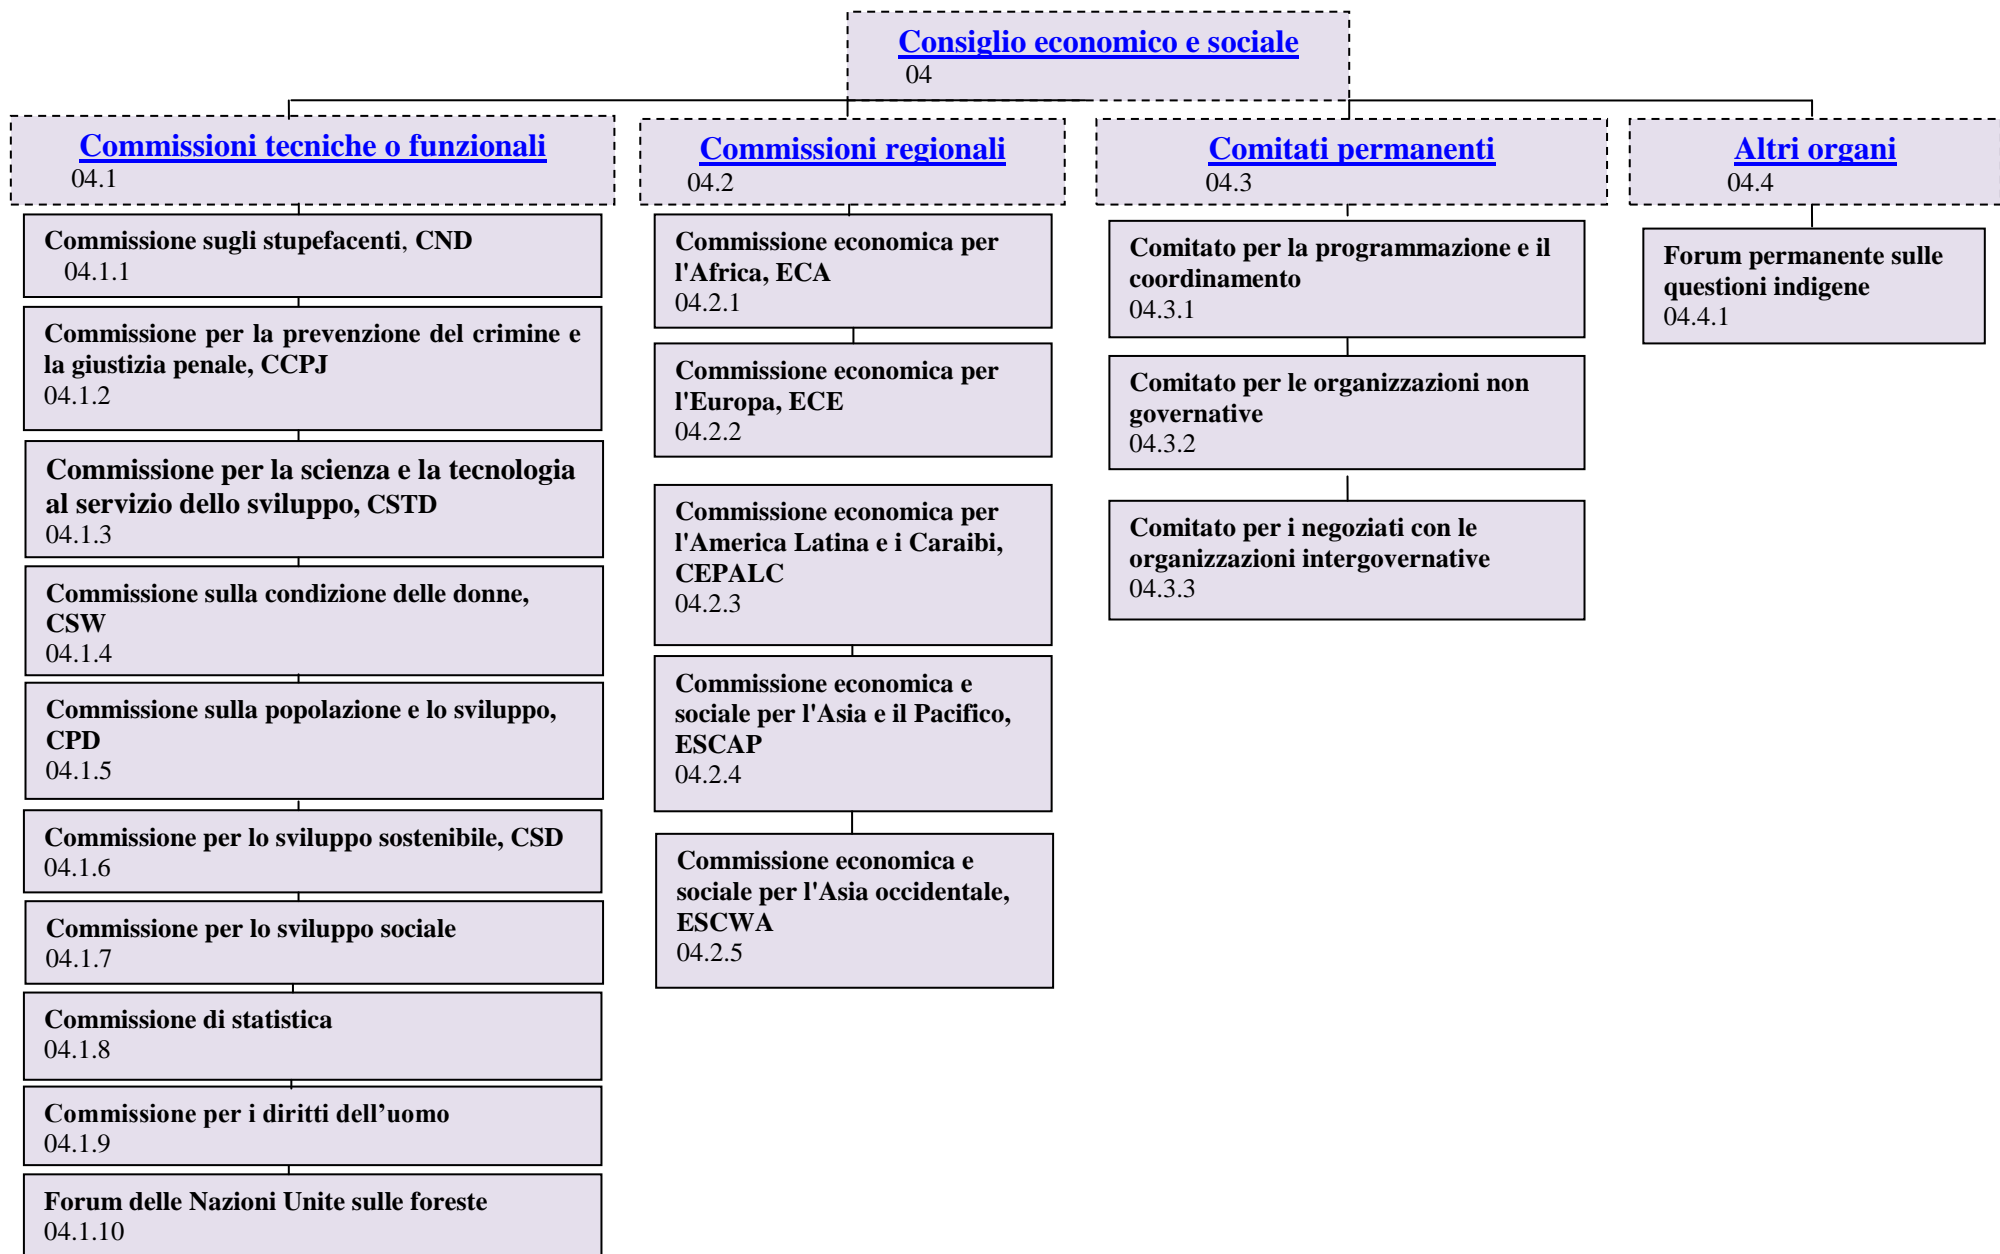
Consiglio economico e sociale
04

Commissioni tecniche o funzionali
04.1

Commissione sugli stupefacenti, CND
04.1.1

Commissione per la prevenzione del crimine e la giustizia penale, CCPJ
04.1.2

Commissione per la scienza e la tecnologia al servizio dello sviluppo, CSTD
04.1.3

Commissione sulla condizione delle donne, CSW
04.1.4

Commissione sulla popolazione e lo sviluppo, CPD
04.1.5

Commissione per lo sviluppo sostenibile, CSD
04.1.6

Commissione per lo sviluppo sociale
04.1.7

Commissione di statistica
04.1.8

Commissione per i diritti dell'uomo
04.1.9

Forum delle Nazioni Unite sulle foreste
04.1.10

Commissioni regionali
04.2

Commissione economica per l'Africa, ECA
04.2.1

Commissione economica per l'Europa, ECE
04.2.2

Commissione economica per l'America Latina e i Caraibi, CEPALC
04.2.3

Commissione economica e sociale per l'Asia e il Pacifico, ESCAP
04.2.4

Commissione economica e sociale per l'Asia occidentale, ESCWA
04.2.5

Comitati permanenti
04.3

Comitato per la programmazione e il coordinamento
04.3.1

Comitato per le organizzazioni non governative
04.3.2

Comitato per i negoziati con le organizzazioni intergovernative
04.3.3

Altri organi
04.4

Forum permanente sulle questioni indigene
04.4.1